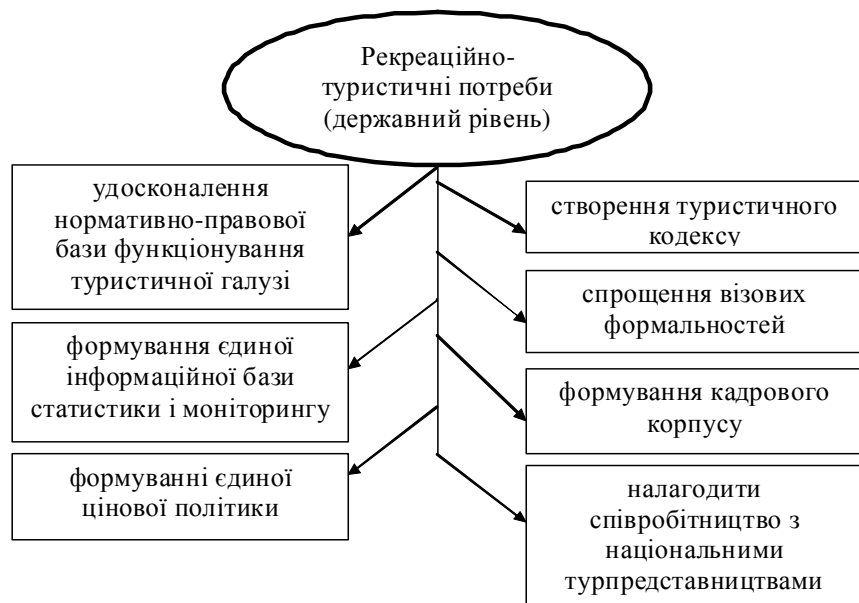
Рекреаційно-туристичні потреби (державний рівень)

удосконалення нормативно-правової бази функціонування туристичної галузі

формування єдиної інформаційної бази статистики і моніторингу

формуванні єдиної цінової політики

створення туристичного кодексу

спрощення візових формальностей

формування кадрового корпусу

налагодити співробітництво з національними турпредставництвами